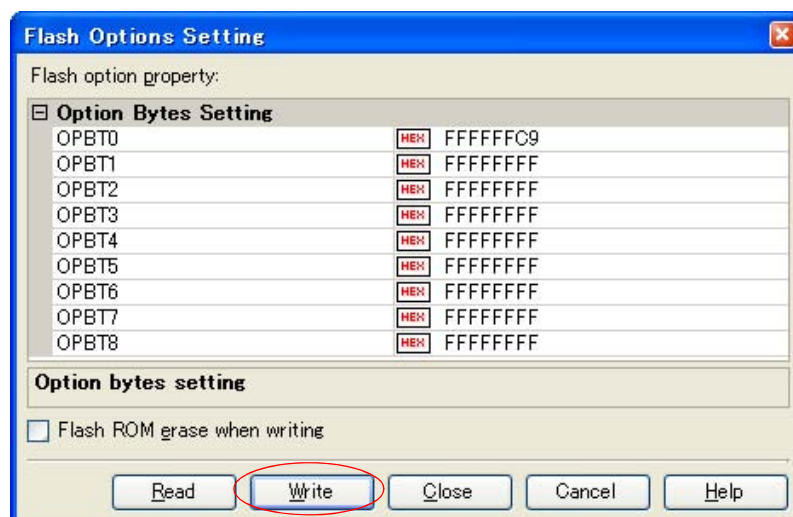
Flash Options Setting

Flash option property:

⊟ Option Bytes Setting

| | | |
|---|---|---|
| OPBT0 | HEX | FFFFFFC9 |
| OPBT1 | HEX | FFFFFFFF |
| OPBT2 | HEX | FFFFFFFF |
| OPBT3 | HEX | FFFFFFFF |
| OPBT4 | HEX | FFFFFFFF |
| OPBT5 | HEX | FFFFFFFF |
| OPBT6 | HEX | FFFFFFFF |
| OPBT7 | HEX | FFFFFFFF |
| OPBT8 | HEX | FFFFFFFF |

Option bytes setting

Flash ROM erase when writing

Read Write Close Cancel Help